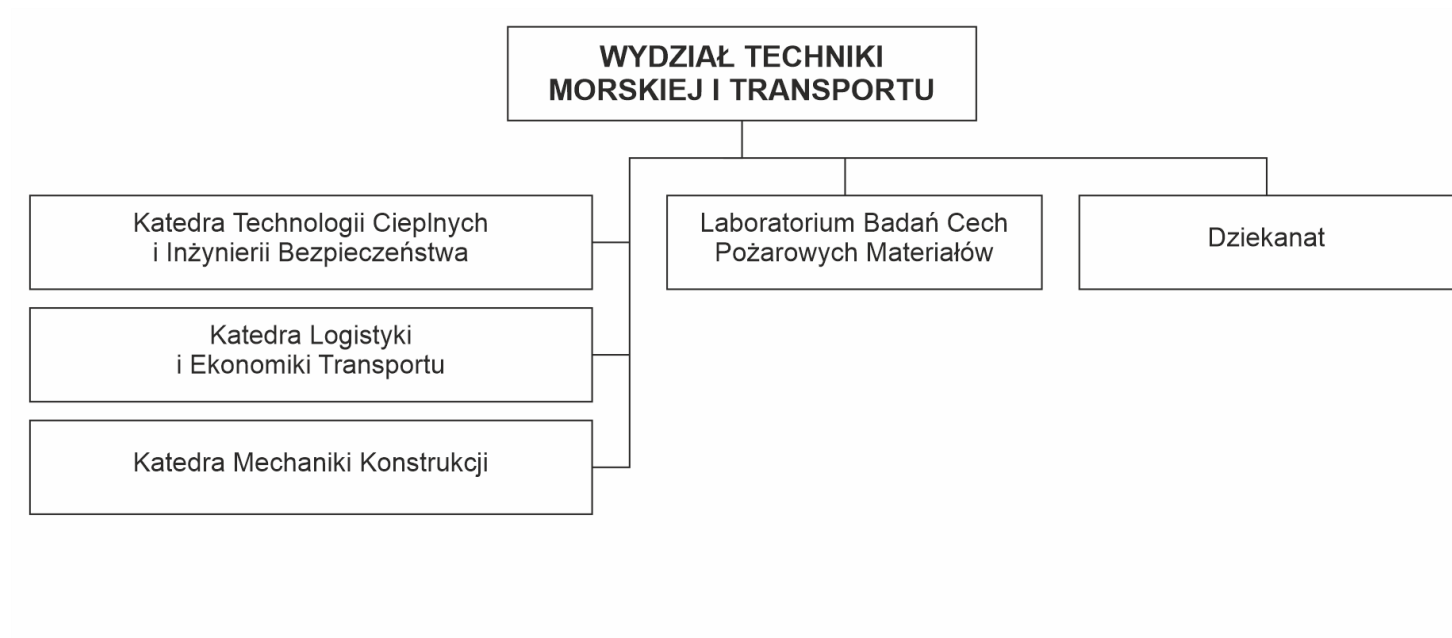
WYDZIAŁ TECHNIKI MORSKIEJ I TRANSPORTU

Katedra Technologii Cieplnych i Inżynierii Bezpieczeństwa

Katedra Logistyki i Ekonomiki Transportu

Katedra Mechaniki Konstrukcji

Laboratorium Badań Cech Pożarowych Materiałów

Dziekanat